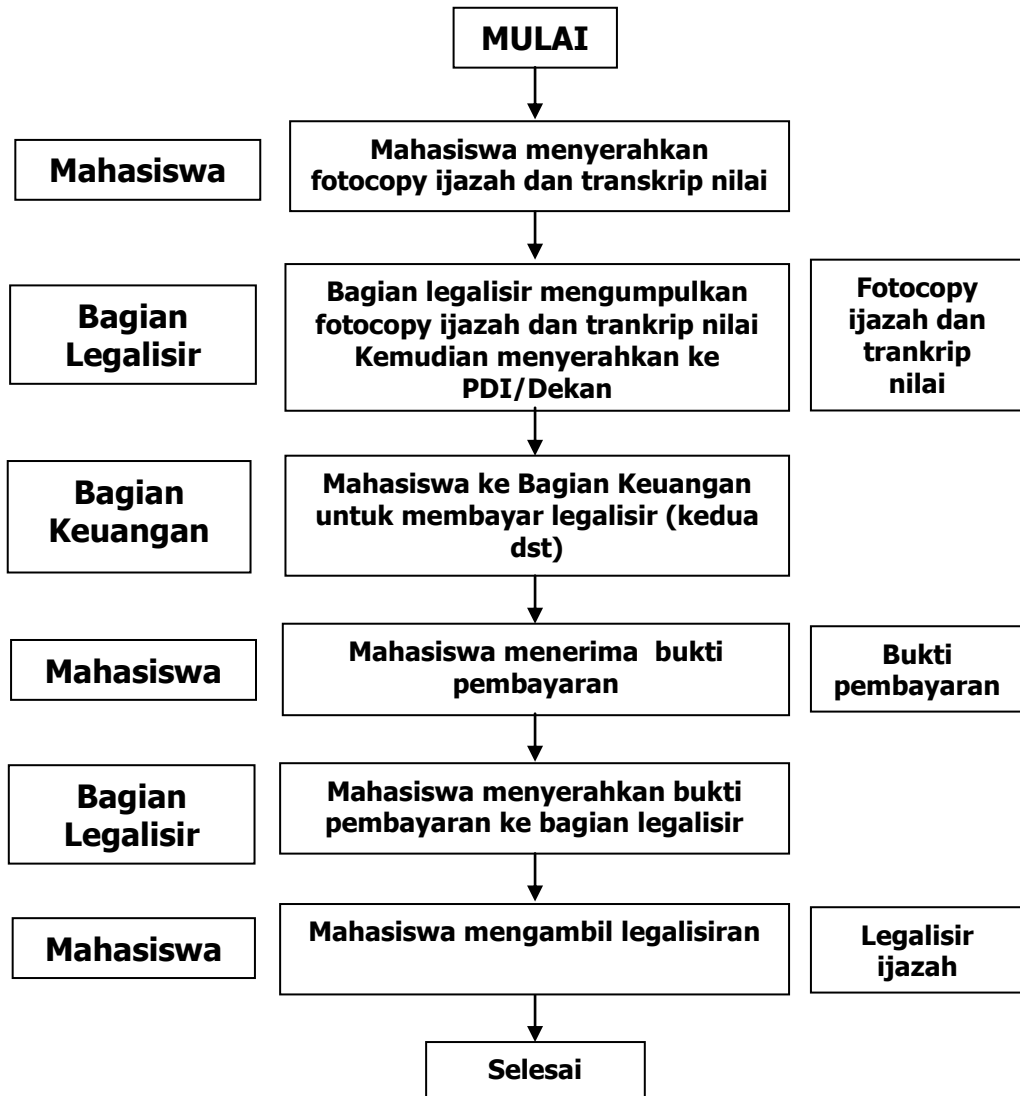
MULAI

Mahasiswa

Mahasiswa menyerahkan fotocopy ijazah dan transkrip nilai

Bagian Legalisir

Bagian legalisir mengumpulkan fotocopy ijazah dan trankrip nilai Kemudian menyerahkan ke PDI/Dekan

Fotocopy ijazah dan trankrip nilai

Bagian Keuangan

Mahasiswa ke Bagian Keuangan untuk membayar legalisir (kedua dst)

Mahasiswa

Mahasiswa menerima bukti pembayaran

Bukti pembayaran

Bagian Legalisir

Mahasiswa menyerahkan bukti pembayaran ke bagian legalisir

Mahasiswa

Mahasiswa mengambil legalisiran

Legalisir ijazah

Selesai